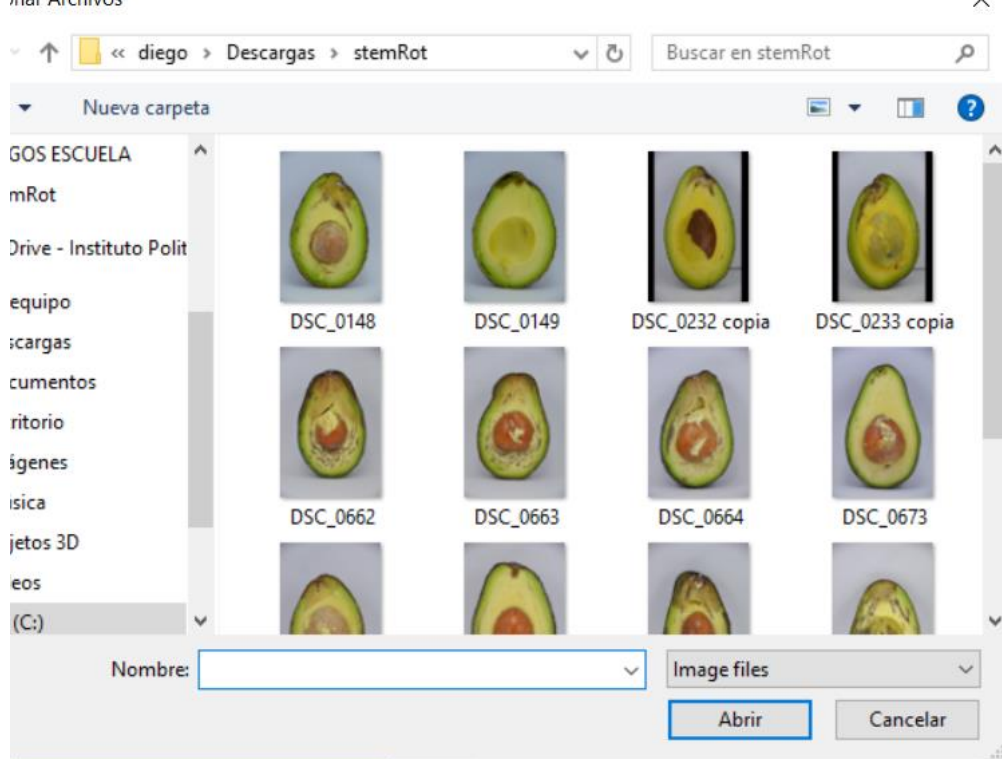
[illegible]nar Archivos

« diego › Descargas › stemRot

Buscar en stemRot

Nueva carpeta

GOS ESCUELA
mRot
Drive - Instituto Polit
equipo
scargas
cumentos
ritorio
ágenes
isica
jetos 3D
eos
(C:)

DSC_0148
DSC_0149
DSC_0232 copia
DSC_0233 copia
DSC_0662
DSC_0663
DSC_0664
DSC_0673

Nombre:
Image files
Abrir
Cancelar